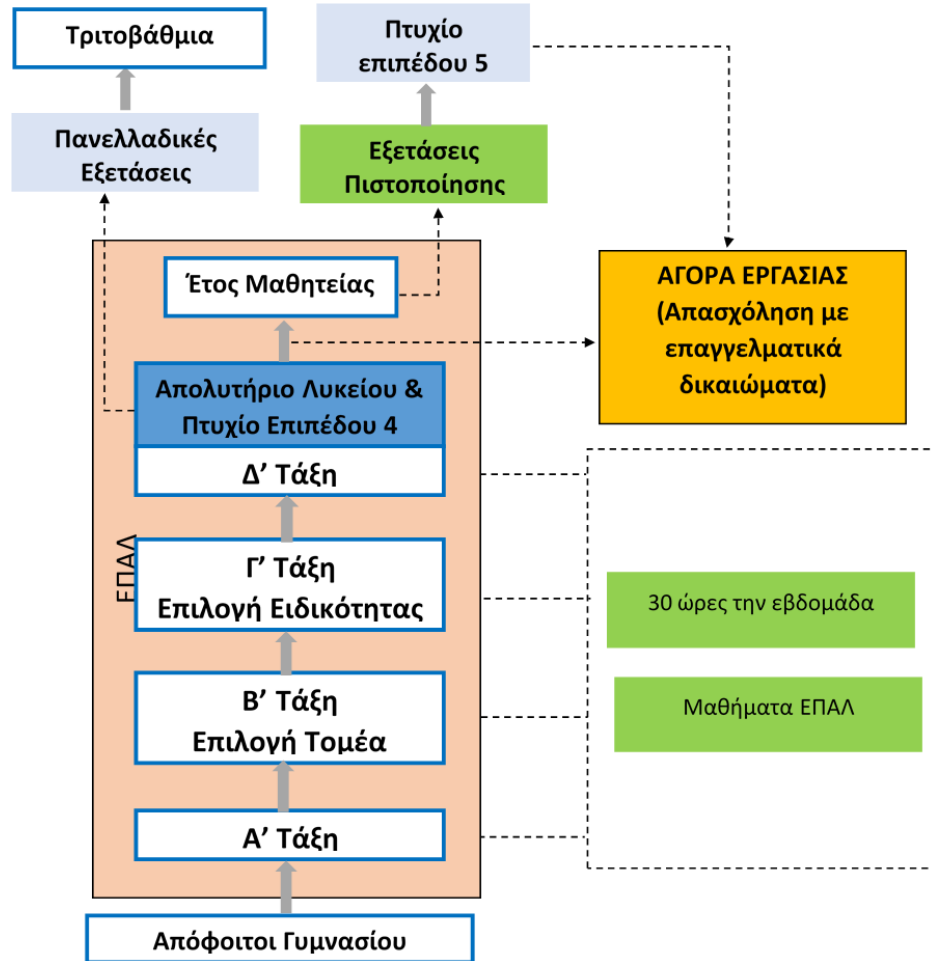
Τριτοβάθμια

Πτυχίο επιπέδου 5

Πανελλαδικές Εξετάσεις

Εξετάσεις Πιστοποίησης

Έτος Μαθητείας

ΑΓΟΡΑ ΕΡΓΑΣΙΑΣ (Απασχόληση με επαγγελματικά δικαιώματα)

Απολυτήριο Λυκείου & Πτυχίο Επιπέδου 4

Δ' Τάξη

ΕΠΑΛ

Γ' Τάξη Επιλογή Ειδικότητας

30 ώρες την εβδομάδα

Β' Τάξη Επιλογή Τομέα

Μαθήματα ΕΠΑΛ

Α' Τάξη

Απόφοιτοι Γυμνασίου